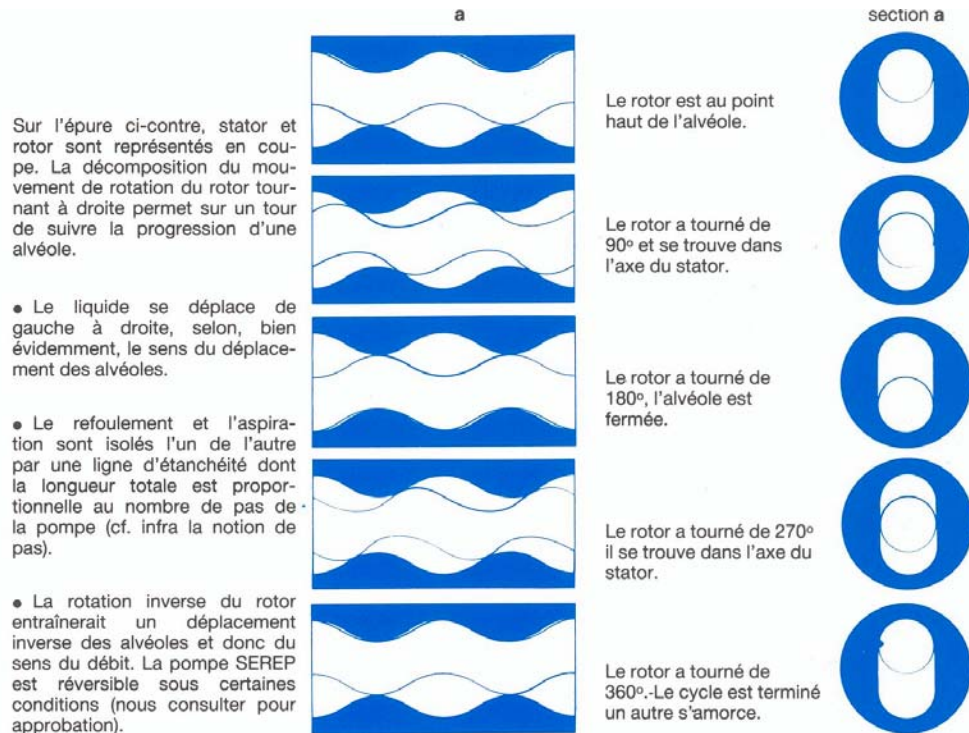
a

section a

Sur l'épure ci-contre, stator et rotor sont représentés en coupe. La décomposition du mouvement de rotation du rotor tournant à droite permet sur un tour de suivre la progression d'une alvéole.

• Le liquide se déplace de gauche à droite, selon, bien évidemment, le sens du déplacement des alvéoles.

• Le refoulement et l'aspiration sont isolés l'un de l'autre par une ligne d'étanchéité dont la longueur totale est proportionnelle au nombre de pas de la pompe (cf. infra la notion de pas).

• La rotation inverse du rotor entraînerait un déplacement inverse des alvéoles et donc du sens du débit. La pompe SEREP est réversible sous certaines conditions (nous consulter pour approbation).

Le rotor est au point haut de l'alvéole.

Le rotor a tourné de 90° et se trouve dans l'axe du stator.

Le rotor a tourné de 180°, l'alvéole est fermée.

Le rotor a tourné de 270° il se trouve dans l'axe du stator.

Le rotor a tourné de 360°.-Le cycle est terminé un autre s'amorce.